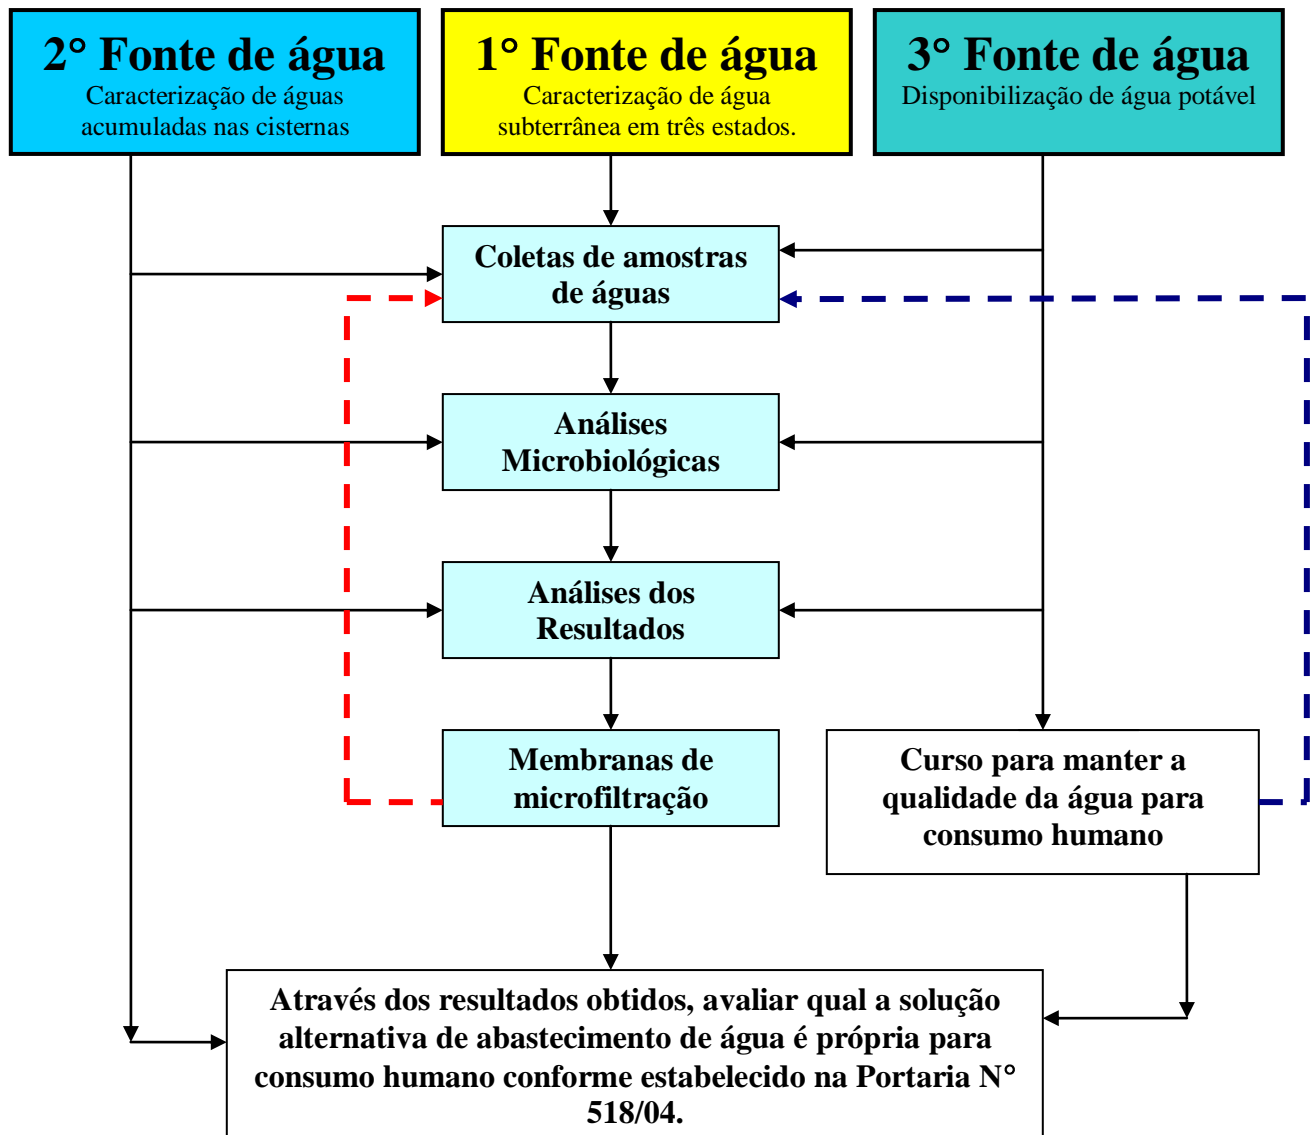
2° Fonte de água
Caracterização de águas acumuladas nas cisternas

1° Fonte de água
Caracterização de água subterrânea em três estados.

3° Fonte de água
Disponibilização de água potável

Coletas de amostras de águas

Análises Microbiológicas

Análises dos Resultados

Membranas de microfiltração

Curso para manter a qualidade da água para consumo humano

Através dos resultados obtidos, avaliar qual a solução alternativa de abastecimento de água é própria para consumo humano conforme estabelecido na Portaria N° 518/04.